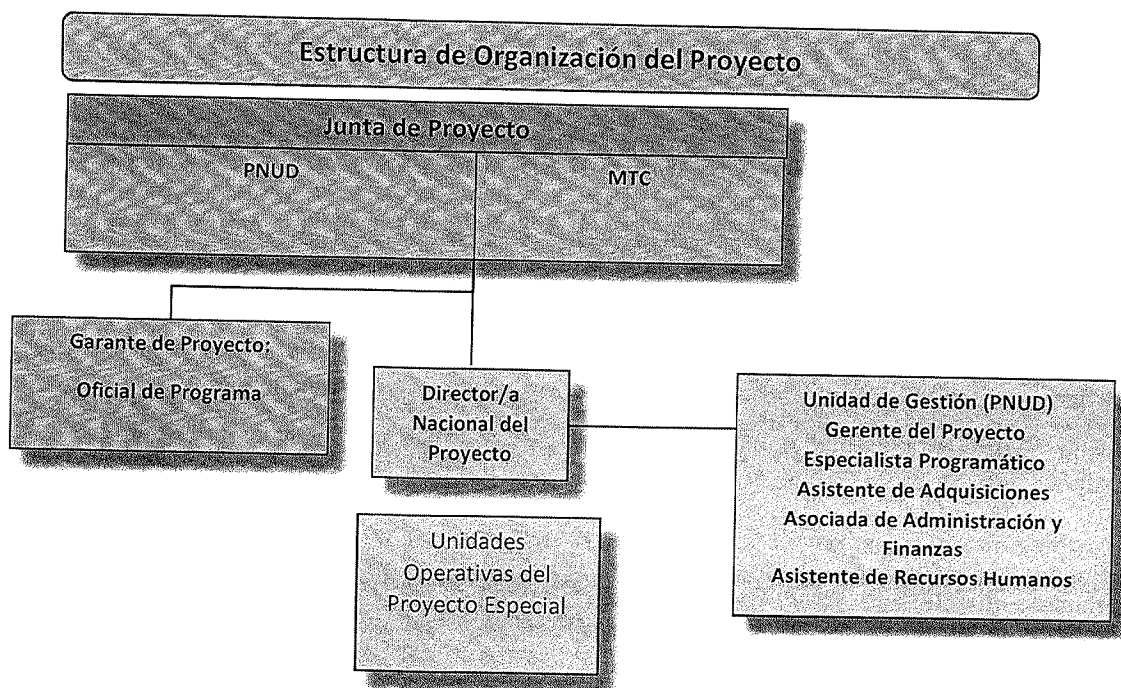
Estructura de Organización del Proyecto

Junta de Proyecto

PNUD

MTC

Garante de Proyecto:

Oficial de Programa

Director/a Nacional del Proyecto

Unidad de Gestión (PNUD)
Gerente del Proyecto
Especialista Programático
Asistente de Adquisiciones
Asociada de Administración y Finanzas
Asistente de Recursos Humanos

Unidades Operativas del Proyecto Especial